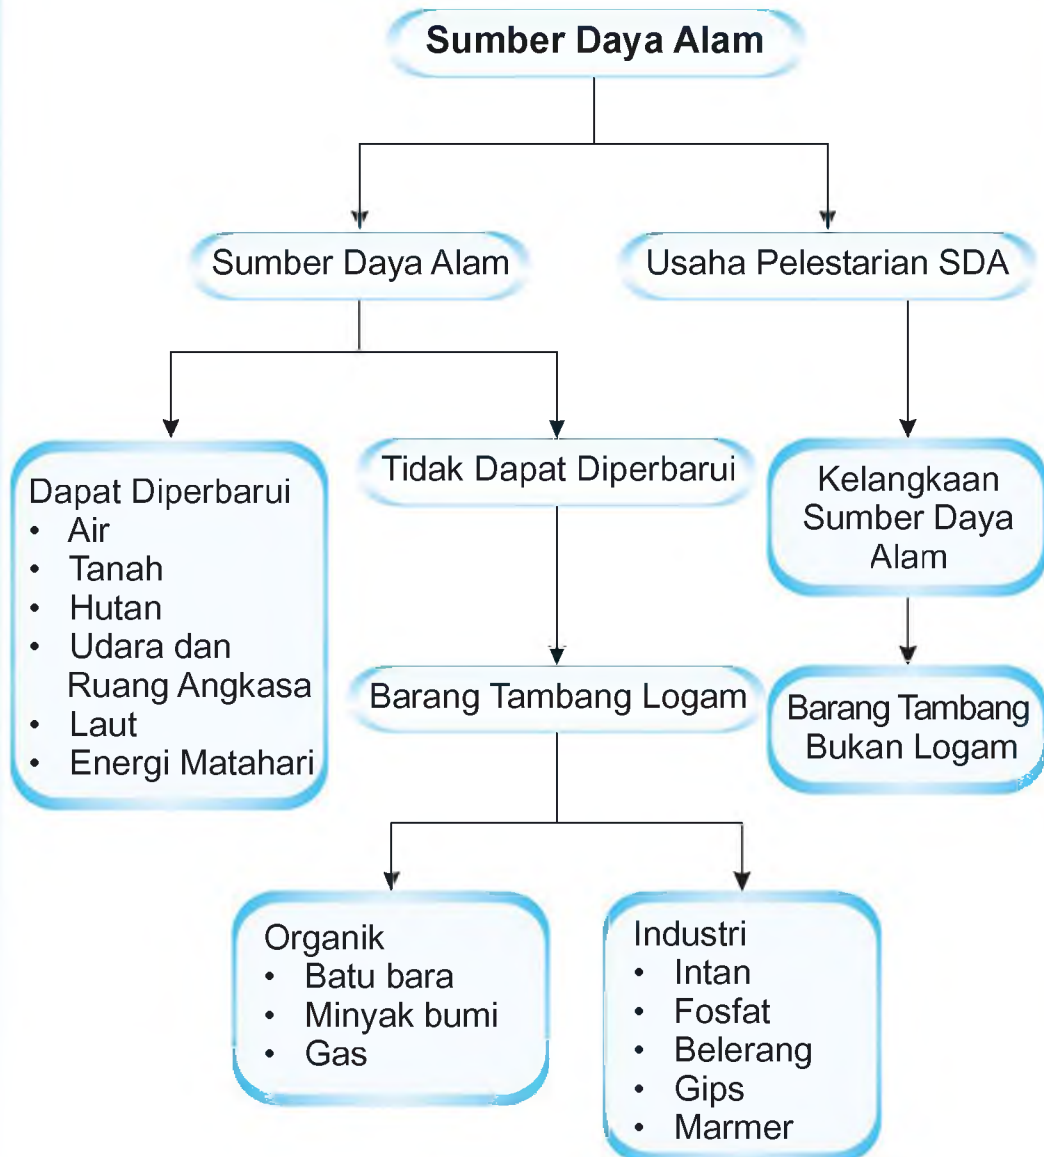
Sumber Daya Alam

Sumber Daya Alam

Usaha Pelestarian SDA

Dapat Diperbarui
• Air
• Tanah
• Hutan
• Udara dan Ruang Angkasa
• Laut
• Energi Matahari

Tidak Dapat Diperbarui

Kelangkaan Sumber Daya Alam

Barang Tambang Logam

Barang Tambang Bukan Logam

Organik
• Batu bara
• Minyak bumi
• Gas

Industri
• Intan
• Fosfat
• Belerang
• Gips
• Marmer